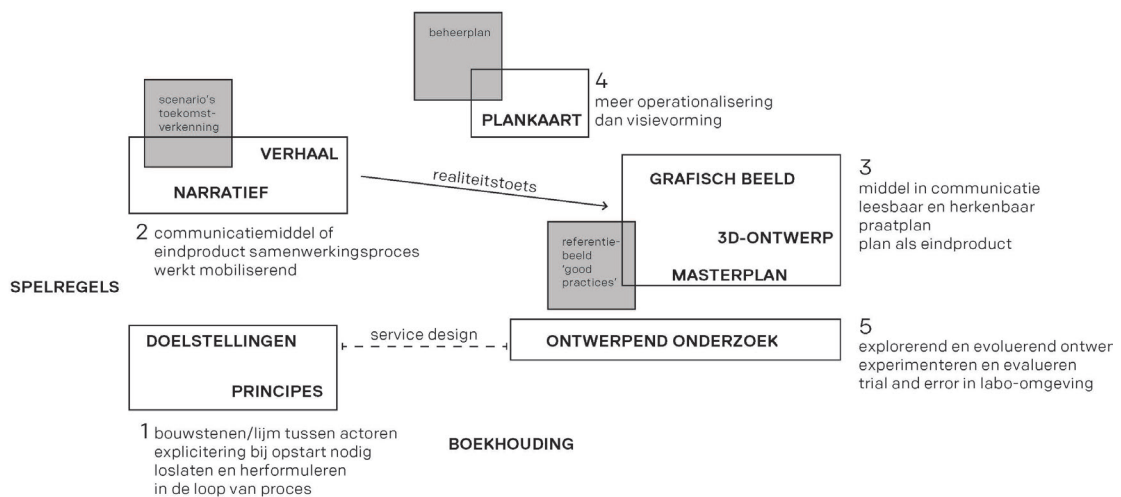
beheerplan

4
meer operationalisering dan visievorming

PLANKAART

scenario's toekomstverkenning

VERHAAL

NARRATIEF

realiteitstoets

GRAFISCH BEELD

3
middel in communicatie
leesbaar en herkenbaar
praatplan
plan als eindproduct

2 communicatiemiddel of eindproduct samenwerkingsproces werkt mobiliserend

referentiebeeld 'good practices'

3D-ONTWERP

MASTERPLAN

SPELREGELS

DOELSTELLINGEN

service design

ONTWERPEND ONDERZOEK

5
explorerend en evoluerend ontwer
experimenteren en evalueren
trial and error in labo-omgeving

PRINCIPES

1 bouwstenen/lijm tussen actoren
explicitering bij opstart nodig
loslaten en herformuleren
in de loop van proces

BOEKHOUDING